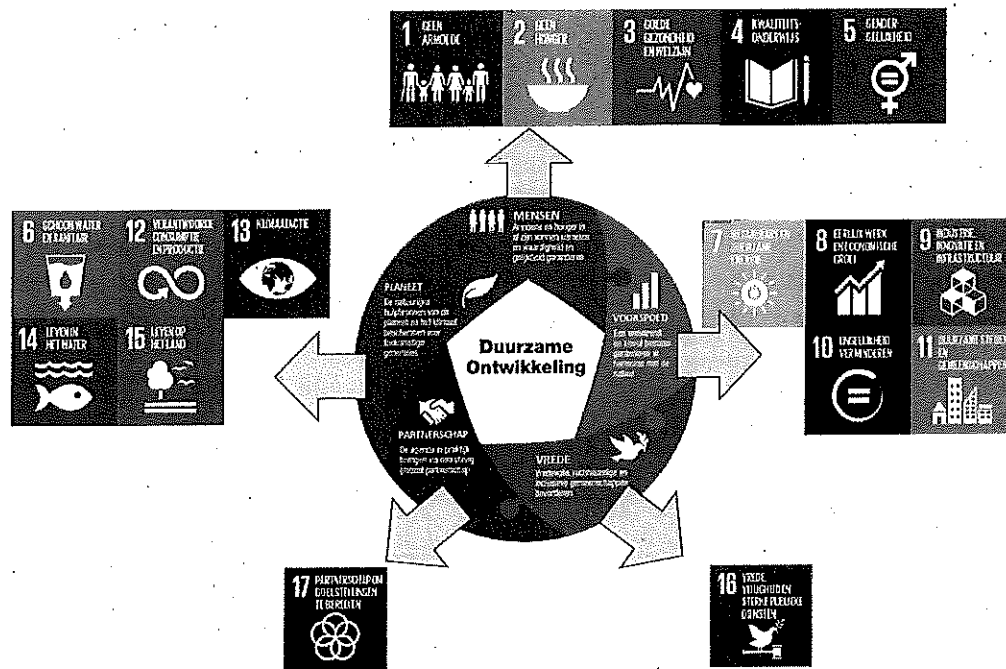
1 GEEN ARMOEDE

2 GEEN HONGER

3 GOEDE GEZONDHEID EN WELZIJN

4 KWALITEITSONDERWIJS

5 GENDERGELIJKHEID

6 SCHOON WATER EN SANITAIR

12 VERANTWOORDE CONSUMPTIE EN PRODUCTIE

13 KLIMAATACTIE

14 LEVEN IN HET WATER

15 LEVEN OP HET LAND

7 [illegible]

8 EERLIJK WERK EN ECONOMISCHE GROEI

9 INDUSTRIE, INNOVATIE EN INFRASTRUCTUUR

10 ONGELIJKHEID VERMINDEREN

11 DUURZAME STEDEN EN GEMEENSCHAPPEN

MENSEN
Armoede en honger in al zijn vormen uitroeien en waardigheid en gelijkheid garanderen

PLANEET
De natuurlijke hulpbronnen van de planeet en het klimaat beschermen voor toekomstige generaties

VOORSPOED
Een welvarend en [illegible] leven garanderen in harmonie met de natuur

Duurzame Ontwikkeling

PARTNERSCHAP
De agenda in praktijk brengen via een sterk globaal partnerschap

VREDE
Vreedzame, rechtvaardige en inclusieve gemeenschappen bevorderen

17 PARTNERSCHAP OM DOELSTELLINGEN TE BEREIKEN

16 VREDE, VEILIGHEID EN STERKE PUBLIEKE DIENSTEN